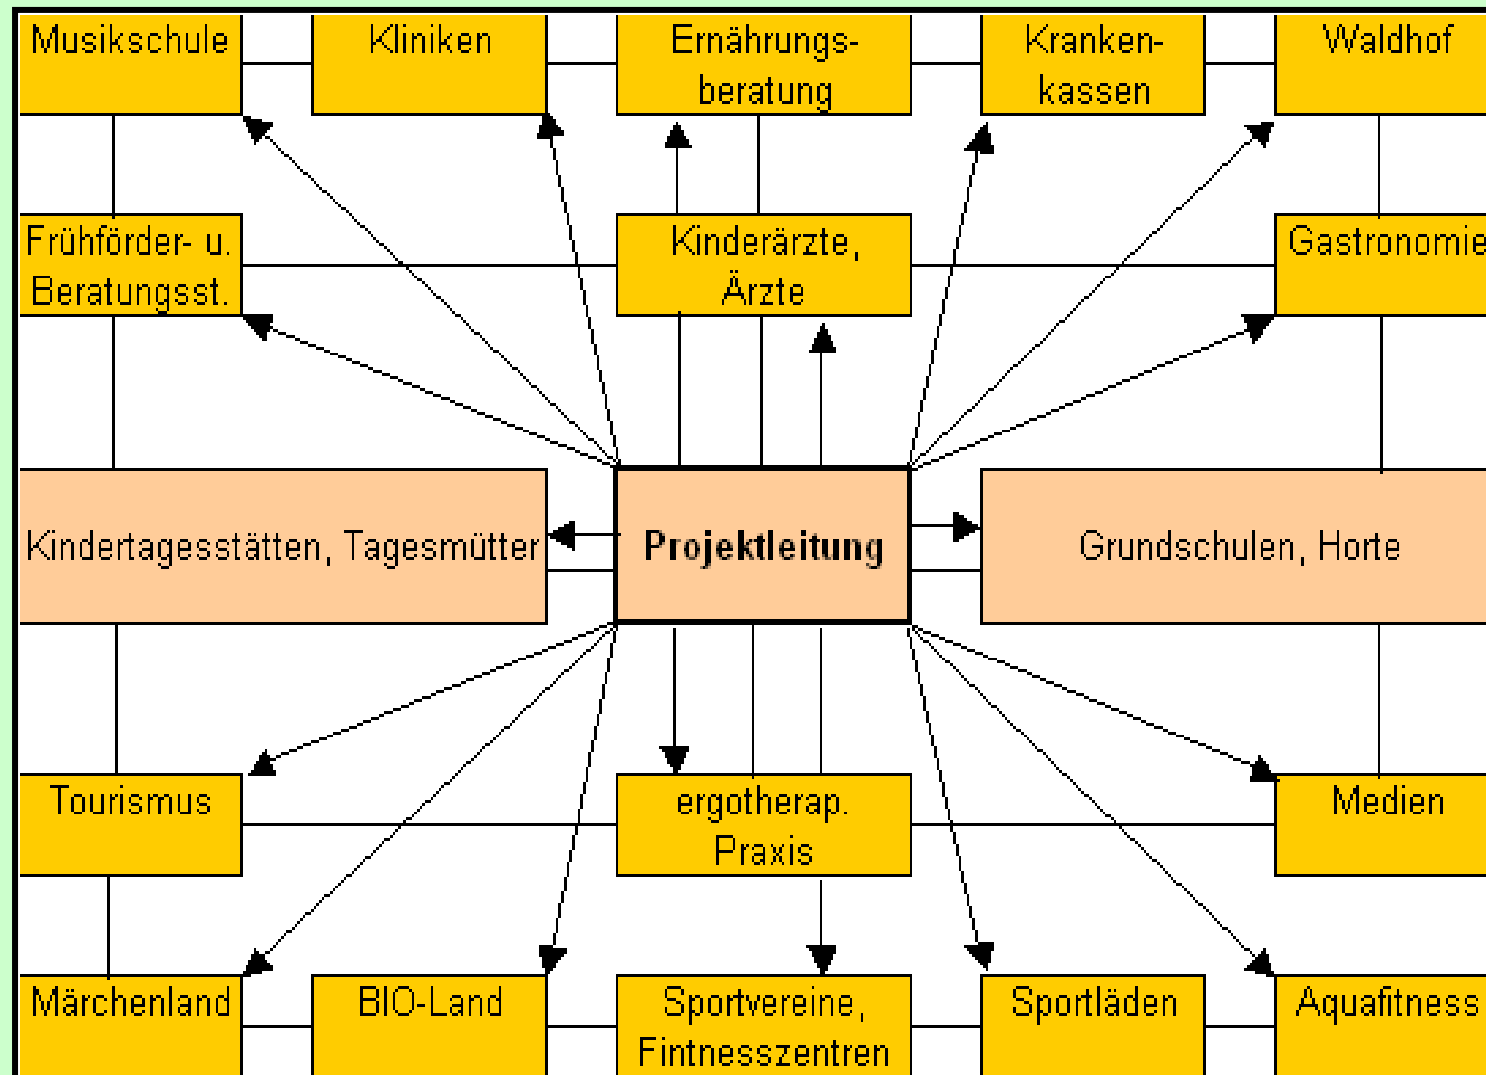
Musikschule

Kliniken

Ernährungsberatung

Krankenkassen

Waldhof

Frühförder- u. Beratungsst.

Kinderärzte, Ärzte

Gastronomie

Kindertagesstätten, Tagesmütter

Projektleitung

Grundschulen, Horte

Tourismus

ergotherap. Praxis

Medien

Märchenland

BIO-Land

Sportvereine, Fintnesszentren

Sportläden

Aquafitness